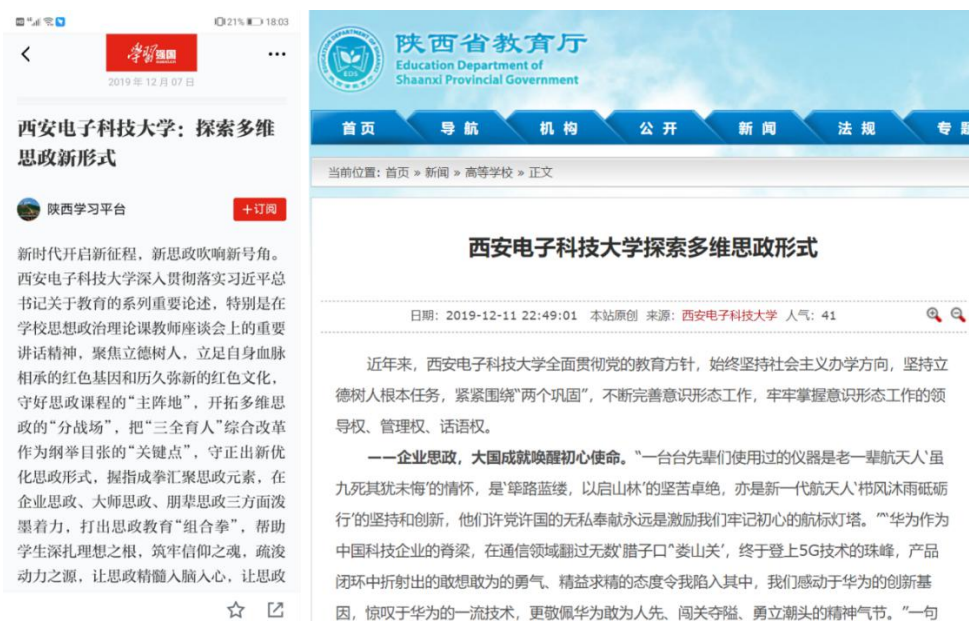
21% 18:03

学习强国

2019年12月07日

西安电子科技大学：探索多维思政新形式

陕西学习平台

+订阅

新时代开启新征程，新思政吹响新号角。西安电子科技大学深入贯彻落实习近平总书记关于教育的系列重要论述，特别是在学校思想政治理论课教师座谈会上的重要讲话精神，聚焦立德树人，立足自身血脉相承的红色基因和历久弥新的红色文化，守好思政课程的“主阵地”，开拓多维思政的“分战场”，把“三全育人”综合改革作为纲举目张的“关键点”，守正出新优化思政形式，握指成拳汇聚思政元素，在企业思政、大师思政、朋辈思政三方面泼墨着力，打出思政教育“组合拳”，帮助学生深扎理想之根，筑牢信仰之魂，疏浚动力之源，让思政精髓入脑入心，让思政

陕西省教育厅
Education Department of Shaanxi Provincial Government

首页 导航 机构 公开 新闻 法规 专题

当前位置：首页 » 新闻 » 高等学校 » 正文

西安电子科技大学探索多维思政形式

日期：2019-12-11 22:49:01 本站原创 来源：西安电子科技大学 人气：41

近年来，西安电子科技大学全面贯彻党的教育方针，始终坚持社会主义办学方向，坚持立德树人根本任务，紧紧围绕“两个巩固”，不断完善意识形态工作，牢牢掌握意识形态工作的领导权、管理权、话语权。

——企业思政，大国成就唤醒初心使命。“一台台先辈们使用过的仪器是老一辈航天人‘虽九死其犹未悔’的情怀，是‘筚路蓝缕，以启山林’的坚苦卓绝，亦是新一代航天人‘栉风沐雨砥砺行’的坚持和创新，他们许党许国的无私奉献永远是激励我们牢记初心的航标灯塔。”“华为作为中国科技企业的脊梁，在通信领域翻过无数‘腊子口’‘娄山关’，终于登上5G技术的珠峰，产品闭环中折射出的敢想敢为的勇气、精益求精的态度令我陷入其中，我们感动于华为的创新基因，惊叹于华为的一流技术，更敬佩华为敢为人先、闯关夺隘、勇立潮头的精神气节。”一句